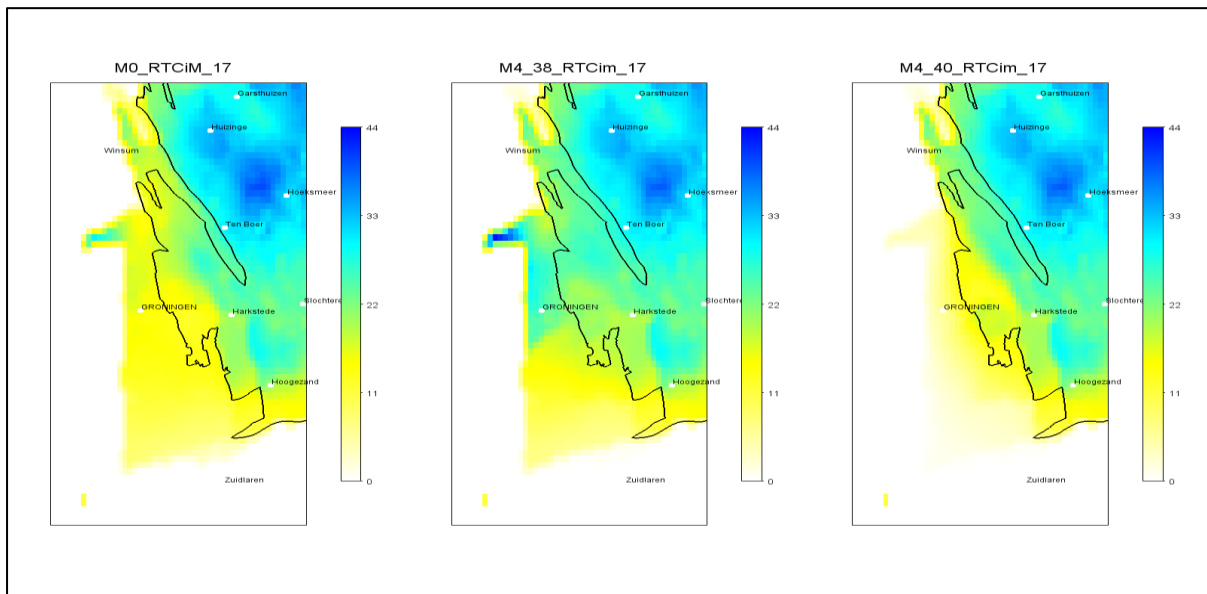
M0_RTCiM_17

Garsthuizen
Huizinge
Winsum
Hoeksmeer
Ten Boer
GRONINGEN
Harkstede
Slochtere
Hoogezand
Zuidlaren

44
33
22
11
0

M4_38_RTCim_17

Garsthuizen
Huizinge
Winsum
Hoeksmeer
Ten Boer
GRONINGEN
Harkstede
Slochtere
Hoogezand
Zuidlaren

44
33
22
11
0

M4_40_RTCim_17

Garsthuizen
Huizinge
Winsum
Hoeksmeer
Ten Boer
GRONINGEN
Harkstede
Slochtere
Hoogezand
Zuidlaren

44
33
22
11
0